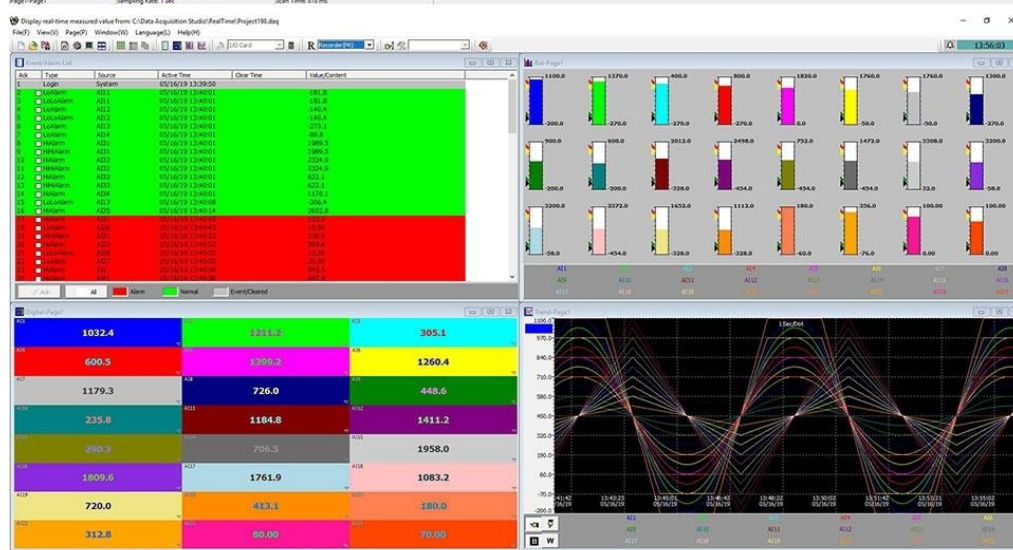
Display real-time measured value from: C:\Data Acquisition Studio\RealTime\Project98.daq

File(F) View(V) Page(P) Window(W) Language(L) Help(H)

I/O Card | Recorder(M)

13:56:03

Event/Alarm List

| Ack | Type | Source | Active Time | Clear Time | Value/Content |
|---|---|---|---|---|---|
| 1 | Login | System | 05/16/19 13:39:50 | | |
| 2 | LoAlarm | AI11 | 05/16/19 13:40:01 | | -181.8 |
| 3 | LoLoAlarm | AI11 | 05/16/19 13:40:01 | | -181.8 |
| 4 | LoAlarm | AI12 | 05/16/19 13:40:01 | | -140.4 |
| 5 | LoLoAlarm | AI12 | 05/16/19 13:40:01 | | -140.4 |
| 6 | LoLoAlarm | AI13 | 05/16/19 13:40:01 | | -273.1 |
| 7 | LoAlarm | AI4 | 05/16/19 13:40:01 | | -86.8 |
| 8 | HiAlarm | AI1 | 05/16/19 13:40:01 | | 1989.5 |
| 9 | HiHiAlarm | AI1 | 05/16/19 13:40:01 | | 1989.5 |
| 10 | HiAlarm | AI2 | 05/16/19 13:40:01 | | 2324.0 |
| 11 | HiHiAlarm | AI2 | 05/16/19 13:40:01 | | 2324.0 |
| 12 | HiAlarm | AI3 | 05/16/19 13:40:01 | | 622.1 |
| 13 | HiHiAlarm | AI3 | 05/16/19 13:40:01 | | 622.1 |
| 14 | HiAlarm | AI4 | 05/16/19 13:40:01 | | 1170.1 |
| 15 | LoLoAlarm | AI13 | 05/16/19 13:40:08 | | -206.4 |
| 16 | HiAlarm | AI15 | 05/16/19 13:40:14 | | 2652.8 |

Ack | All | Alarm | Normal | Event/Cleared

Bar-Page1

1100.0 -200.0 | 1370.0 -270.0 | 400.0 -270.0 | 800.0 -270.0 | 1820.0 0.0 | 1760.0 -50.0 | 1760.0 -50.0 | 1300.0 -270.0
900.0 -200.0 | 600.0 -200.0 | 2012.0 -328.0 | 2498.0 -454.0 | 752.0 -454.0 | 1472.0 -454.0 | 2308.0 32.0 | 3200.0 -58.0
3200.0 -58.0 | 2372.0 -454.0 | 1652.0 -328.0 | 1112.0 -328.0 | 180.0 -60.0 | 356.0 -76.0 | 100.00 0.00 | 100.00 0.00

AI1 AI2 AI3 AI4 AI5 AI6 AI7 AI8
AI9 AI10 AI11 AI12 AI13 AI14 AI15 AI16
AI17 AI18 AI19 AI20 AI21 AI22 AI23 AI24

Digital-Page1

| AI1 1032.4 | 1211.2 | AI3 305.1 |
|---|---|---|
| 600.5 | 1399.2 | AI6 1260.4 |
| AI7 1179.3 | AI8 726.0 | AI9 448.6 |
| 235.8 | AI11 1184.8 | AI12 1411.2 |
| 290.3 | 706.5 | AI15 1958.0 |
| 1809.6 | AI17 1761.9 | AI18 1083.2 |
| AI19 720.0 | 413.1 | 180.0 |
| 312.8 | 80.00 | 70.00 |

Trend-Page1

1100.0 970.0 840.0 710.0 580.0 450.0 320.0 190.0 60.0 -70.0 -200.0

1Sec/Dot

13:41:42 05/16/19 | 13:43:21 05/16/19 | 13:45:01 05/16/19 | 13:46:42 05/16/19 | 13:48:22 05/16/19 | 13:50:02 05/16/19 | 13:51:42 05/16/19 | 13:53:22 05/16/19 | 13:55:02 05/16/19

AI1 AI2 AI3 AI4 AI5 AI6
AI9 AI10 AI11 AI12 AI13 AI14
AI17 AI18 AI19 AI20 AI21 AI22

B W